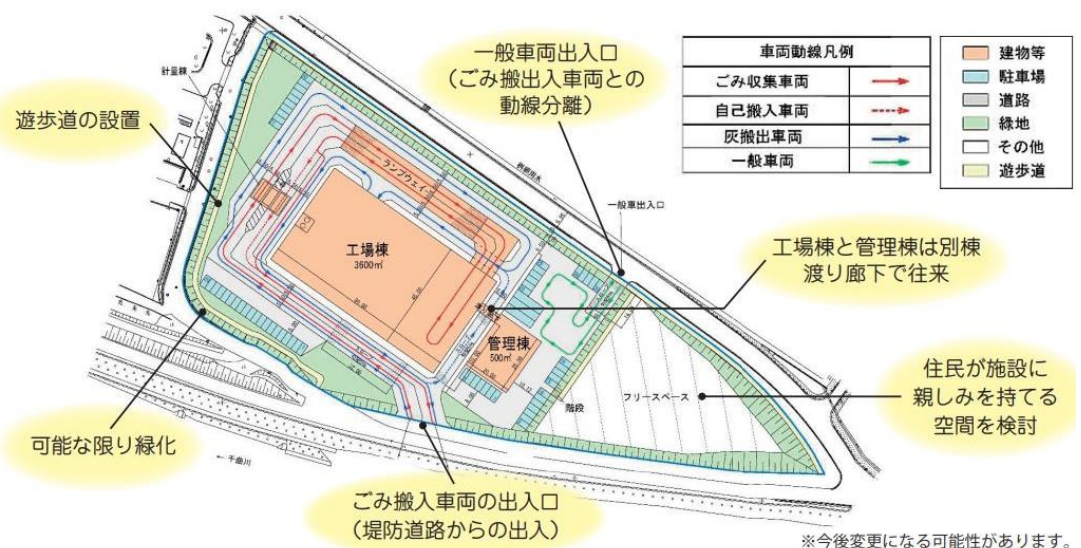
一般車両出入口
（ごみ搬出入車両との動線分離）

| 車両動線凡例 | |
|---|---|
| ごみ収集車両 | |
| 自己搬入車両 | |
| 灰搬出車両 | |
| 一般車両 | |

建物等
駐車場
道路
緑地
その他
遊歩道

計量棟

遊歩道の設置

ランプウェイ

工場棟
3600㎡

一般車出入口

工場棟と管理棟は別棟
渡り廊下で往来

管理棟
500㎡

階段

フリースペース

住民が施設に
親しみを持てる
空間を検討

可能な限り緑化

← 千曲川

ごみ搬入車両の出入口
（堤防道路からの出入）

※今後変更になる可能性があります。